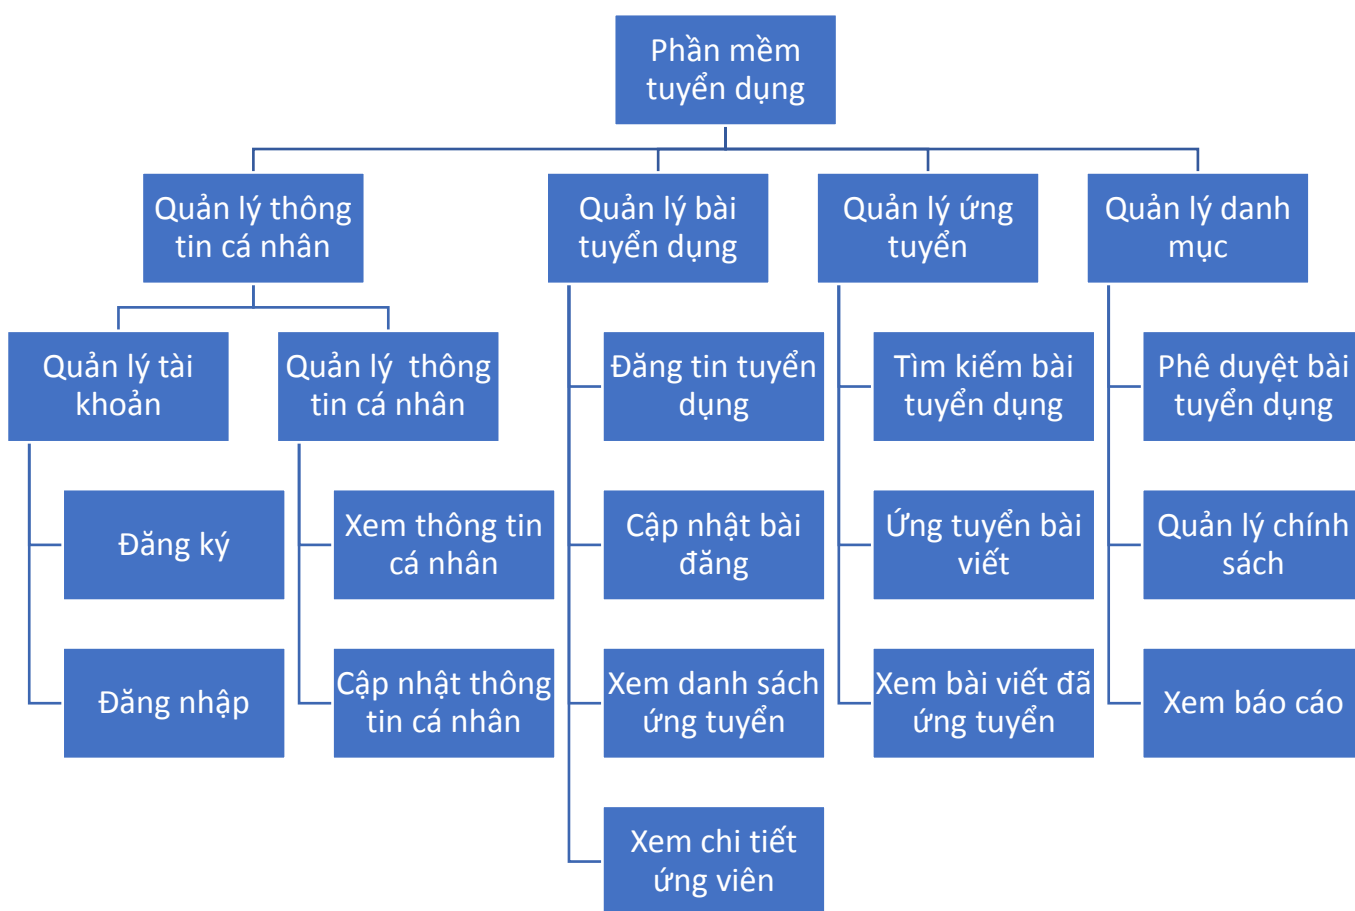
Phần mềm tuyển dụng

Quản lý thông tin cá nhân

Quản lý tài khoản

Đăng ký

Đăng nhập

Quản lý thông tin cá nhân

Xem thông tin cá nhân

Cập nhật thông tin cá nhân

Quản lý bài tuyển dụng

Đăng tin tuyển dụng

Cập nhật bài đăng

Xem danh sách ứng tuyển

Xem chi tiết ứng viên

Quản lý ứng tuyển

Tìm kiếm bài tuyển dụng

Ứng tuyển bài viết

Xem bài viết đã ứng tuyển

Quản lý danh mục

Phê duyệt bài tuyển dụng

Quản lý chính sách

Xem báo cáo